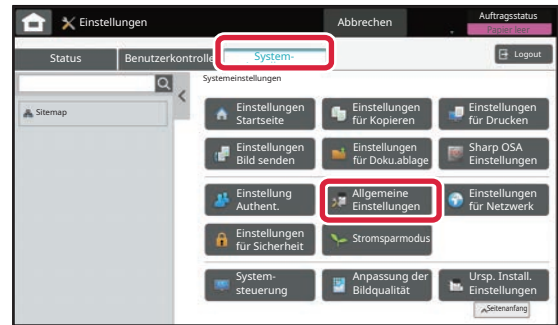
Einstellungen
Abbrechen
Auftragsstatus
Papier leer

Status
Benutzerkontrolle
System-
Logout

Systemeinstellungen

Sitemap

Einstellungen Startseite
Einstellungen für Kopieren
Einstellungen für Drucken
Einstellungen Bild senden
Einstellungen für Doku.ablage
Sharp OSA Einstellungen
Einstellung Authent.
Allgemeine Einstellungen
Einstellungen für Netzwerk
Einstellungen für Sicherheit
Stromsparmodus
System-steuerung
Anpassung der Bildqualität
Ursp. Install. Einstellungen
Seitenanfang